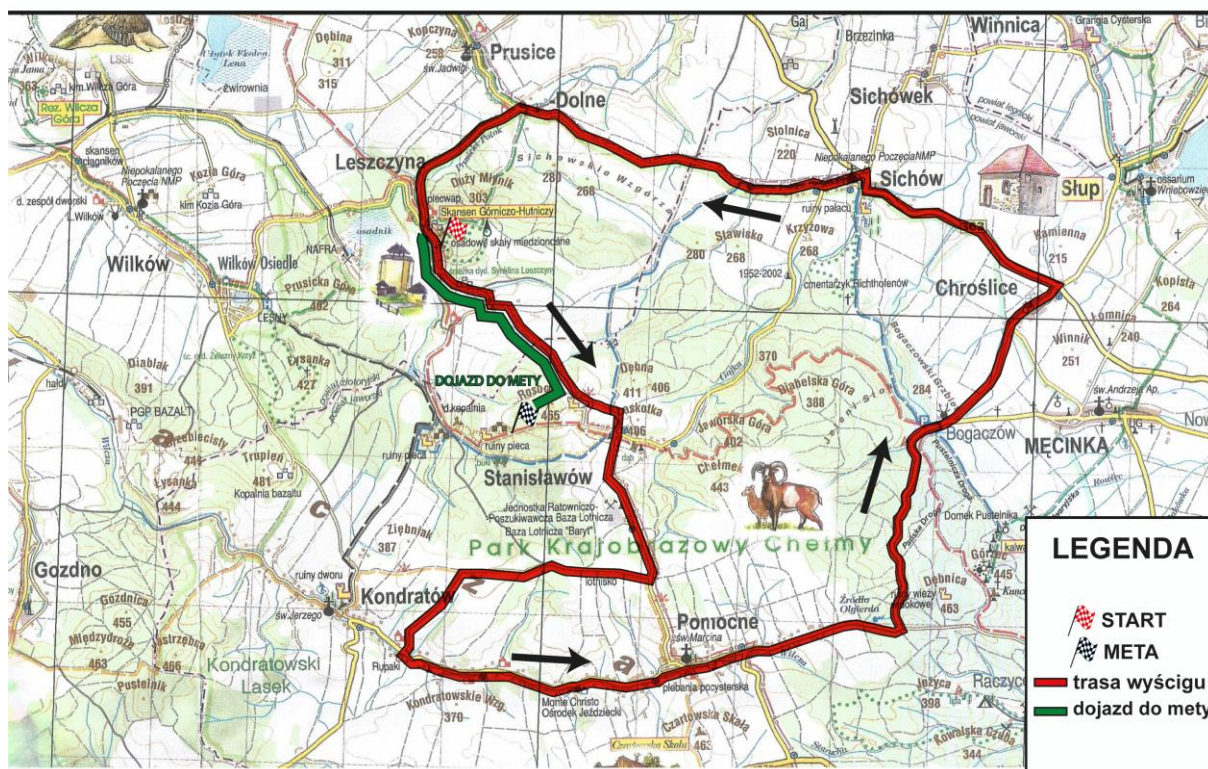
Prusice
Dolne
Winnica
Sichówek
Sichów
Słup
Leszczyna
Duży Mnich
303
Skansen Górniczo-Hutniczy
Wilków
Wilków Osiedle
Chroślice
DOJAZD DO METY
Stanisławów
Park Krajobrazowy Chełmy
Kondratów
Pomocne
Bogaczów
MĘCINKA
Gozdno
Kondratowski Lasek
Rez. Wilcza Góra
Dębina
311
315
258
280
268
220
268
215
264
240
251
370
388
406
411
455
402
443
284
391
427
442
481
444
387
455
463
456
370
463
445
398
344
482
Diablak
Trupień
Ziębniak
Jeżyca
LEGENDA
START
META
trasa wyścigu
dojazd do mety